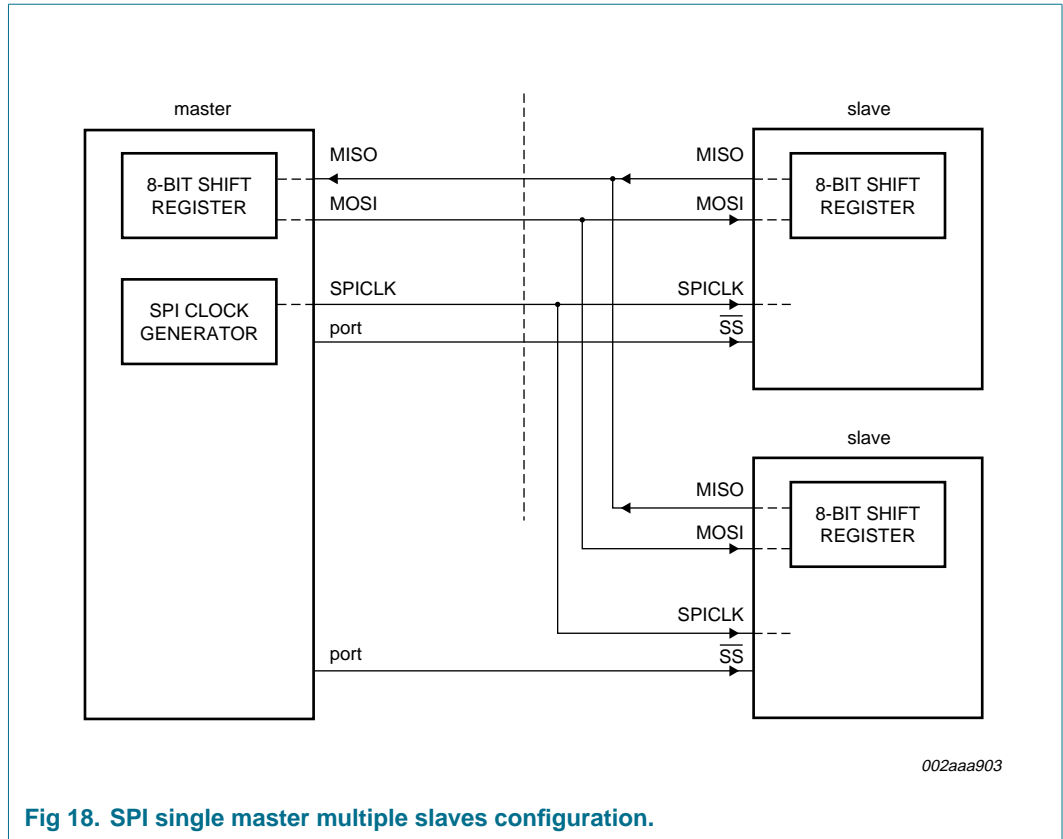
master

8-BIT SHIFT REGISTER

SPI CLOCK GENERATOR

MISO

MOSI

SPICLK

port

port

slave

MISO

MOSI

SPICLK

$\overline{SS}$

8-BIT SHIFT REGISTER

slave

MISO

MOSI

SPICLK

$\overline{SS}$

8-BIT SHIFT REGISTER

002aaa903

Fig 18. SPI single master multiple slaves configuration.